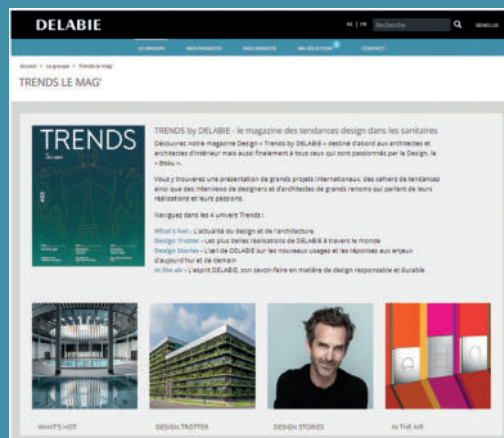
DELABIE

FR | EN Recherche

LE GROUPE NOS PRODUITS NOS SERVICES MA SÉLECTION CONTACT

Accueil > Le groupe > Trends le mag'

TRENDS LE MAG'

TRENDS

TRENDS by DELABIE - le magazine des tendances design dans les sanitaires

Découvrez notre magazine Design « Trends by DELABIE » destiné d'abord aux architectes et architectes d'intérieur mais aussi finalement à tous ceux qui sont passionnés par le Design, le « Beau ».

Vous y trouverez une présentation de grands projets internationaux, des cahiers de tendances ainsi que des interviews de designers et d'architectes de grands renoms qui parlent de leurs réalisations et leurs passions.

Naviguez dans les 4 univers Trends :

What's hot - L'actualité du design et de l'architecture
Design Trotter - Les plus belles réalisations de DELABIE à travers le monde
Design Stories - L'art de DELABIE sur les nouveaux usages et les réponses aux enjeux d'aujourd'hui et de demain
In the air - L'esprit DELABIE, son savoir-faire en matière de design responsable et durable

WHAT'S HOT

DESIGN TROTTER

DESIGN STORIES

IN THE AIR